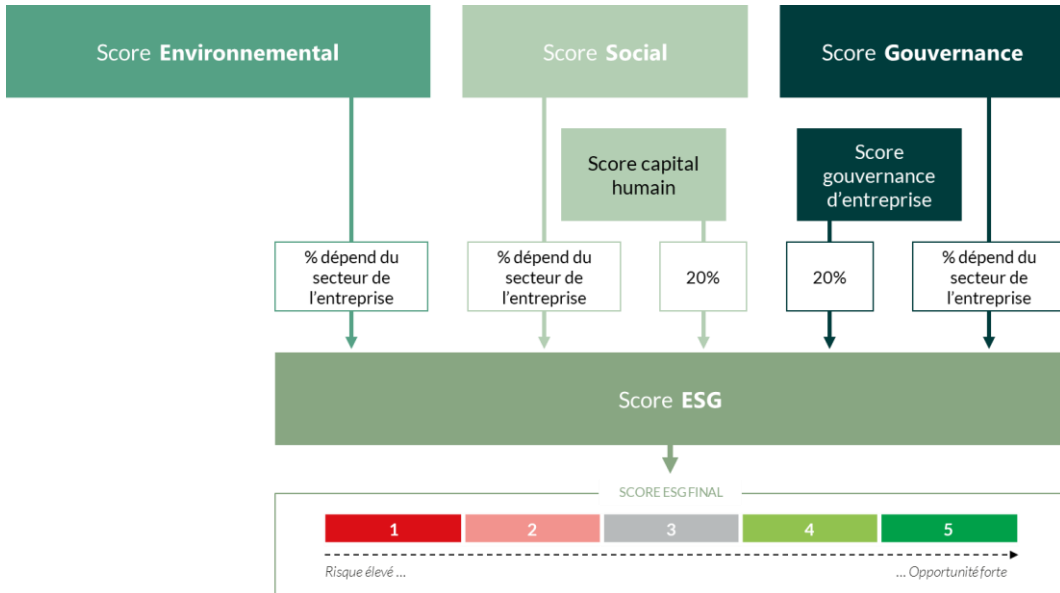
Score **Environnemental**

Score **Social**

Score **Gouvernance**

Score capital humain

Score gouvernance d'entreprise

% dépend du secteur de l'entreprise

% dépend du secteur de l'entreprise

20%

20%

% dépend du secteur de l'entreprise

Score **ESG**

SCORE ESG FINAL

| 1 | 2 | 3 | 4 | 5 |
|---|---|---|---|---|

Risque élevé ...

... Opportunité forte